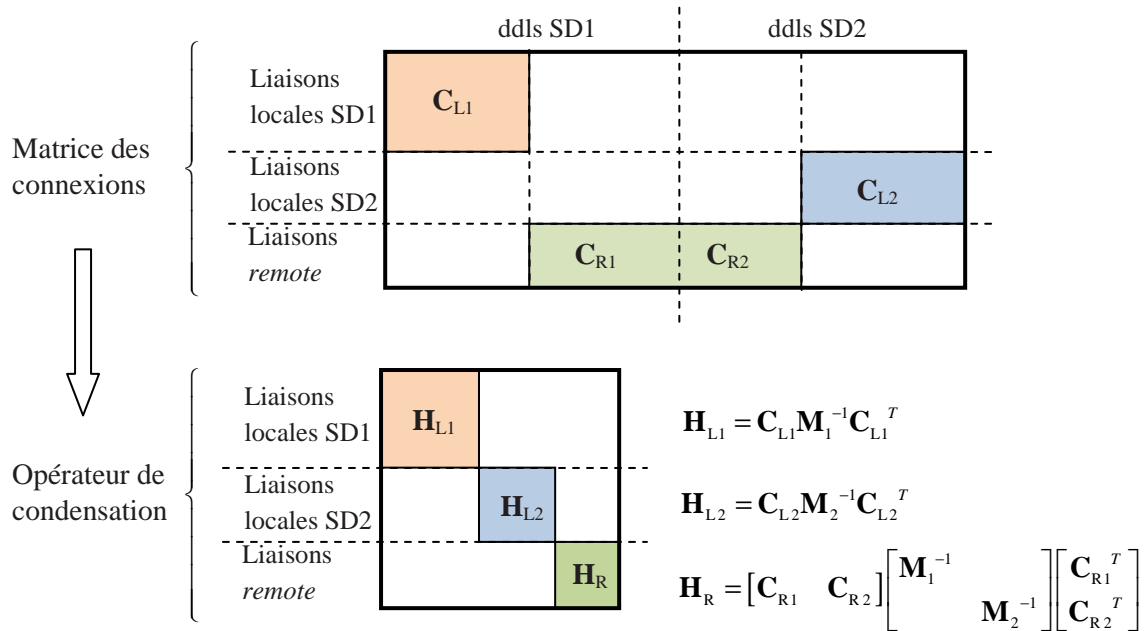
ddls SD1

ddls SD2

Matrice des connexions

Liaisons locales SD1

$\mathbf{C}_{L1}$

Liaisons locales SD2

$\mathbf{C}_{L2}$

Liaisons *remote*

$\mathbf{C}_{R1}$

$\mathbf{C}_{R2}$

Opérateur de condensation

Liaisons locales SD1

$\mathbf{H}_{L1}$

Liaisons locales SD2

$\mathbf{H}_{L2}$

Liaisons *remote*

$\mathbf{H}_{R}$

$\mathbf{H}_{L1} = \mathbf{C}_{L1}\mathbf{M}_1^{-1}\mathbf{C}_{L1}^T$

$\mathbf{H}_{L2} = \mathbf{C}_{L2}\mathbf{M}_2^{-1}\mathbf{C}_{L2}^T$

$\mathbf{H}_R = \begin{bmatrix}\mathbf{C}_{R1} & \mathbf{C}_{R2}\end{bmatrix}\begin{bmatrix}\mathbf{M}_1^{-1} & \\ & \mathbf{M}_2^{-1}\end{bmatrix}\begin{bmatrix}\mathbf{C}_{R1}^T \\ \mathbf{C}_{R2}^T\end{bmatrix}$